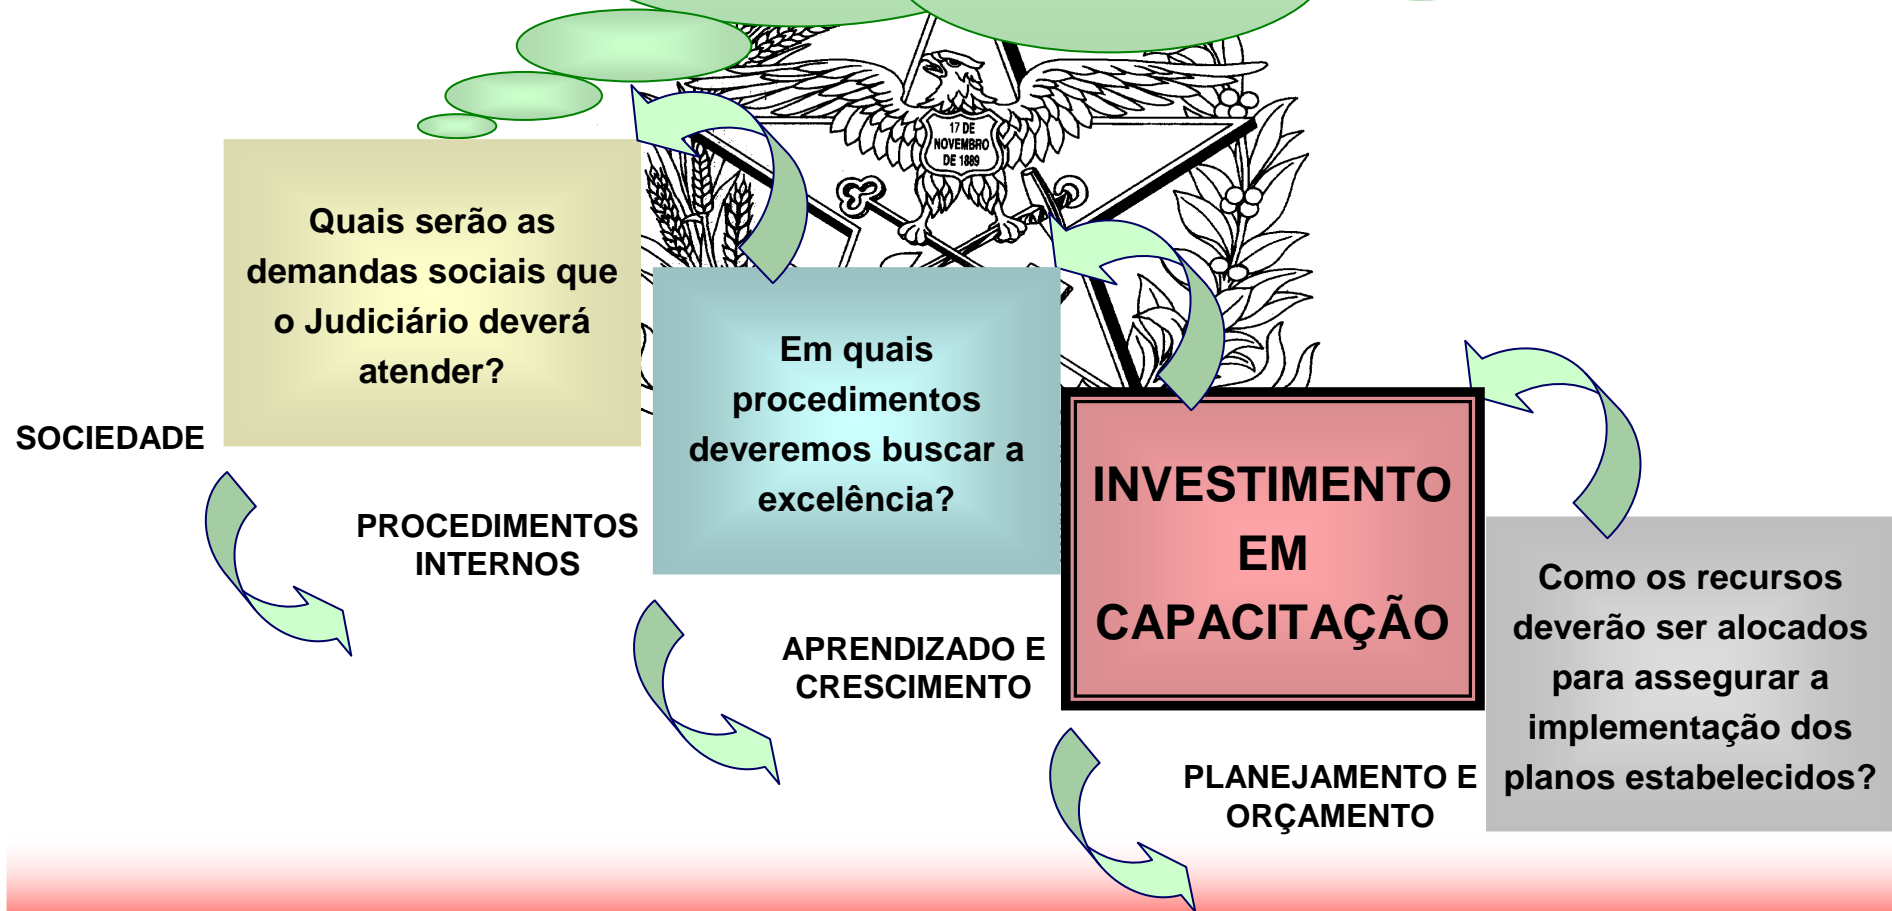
17 DE NOVEMBRO DE 1889

Quais serão as demandas sociais que o Judiciário deverá atender?

SOCIEDADE

Em quais procedimentos deveremos buscar a excelência?

PROCEDIMENTOS INTERNOS

INVESTIMENTO EM CAPACITAÇÃO

APRENDIZADO E CRESCIMENTO

Como os recursos deverão ser alocados para assegurar a implementação dos planos estabelecidos?

PLANEJAMENTO E ORÇAMENTO